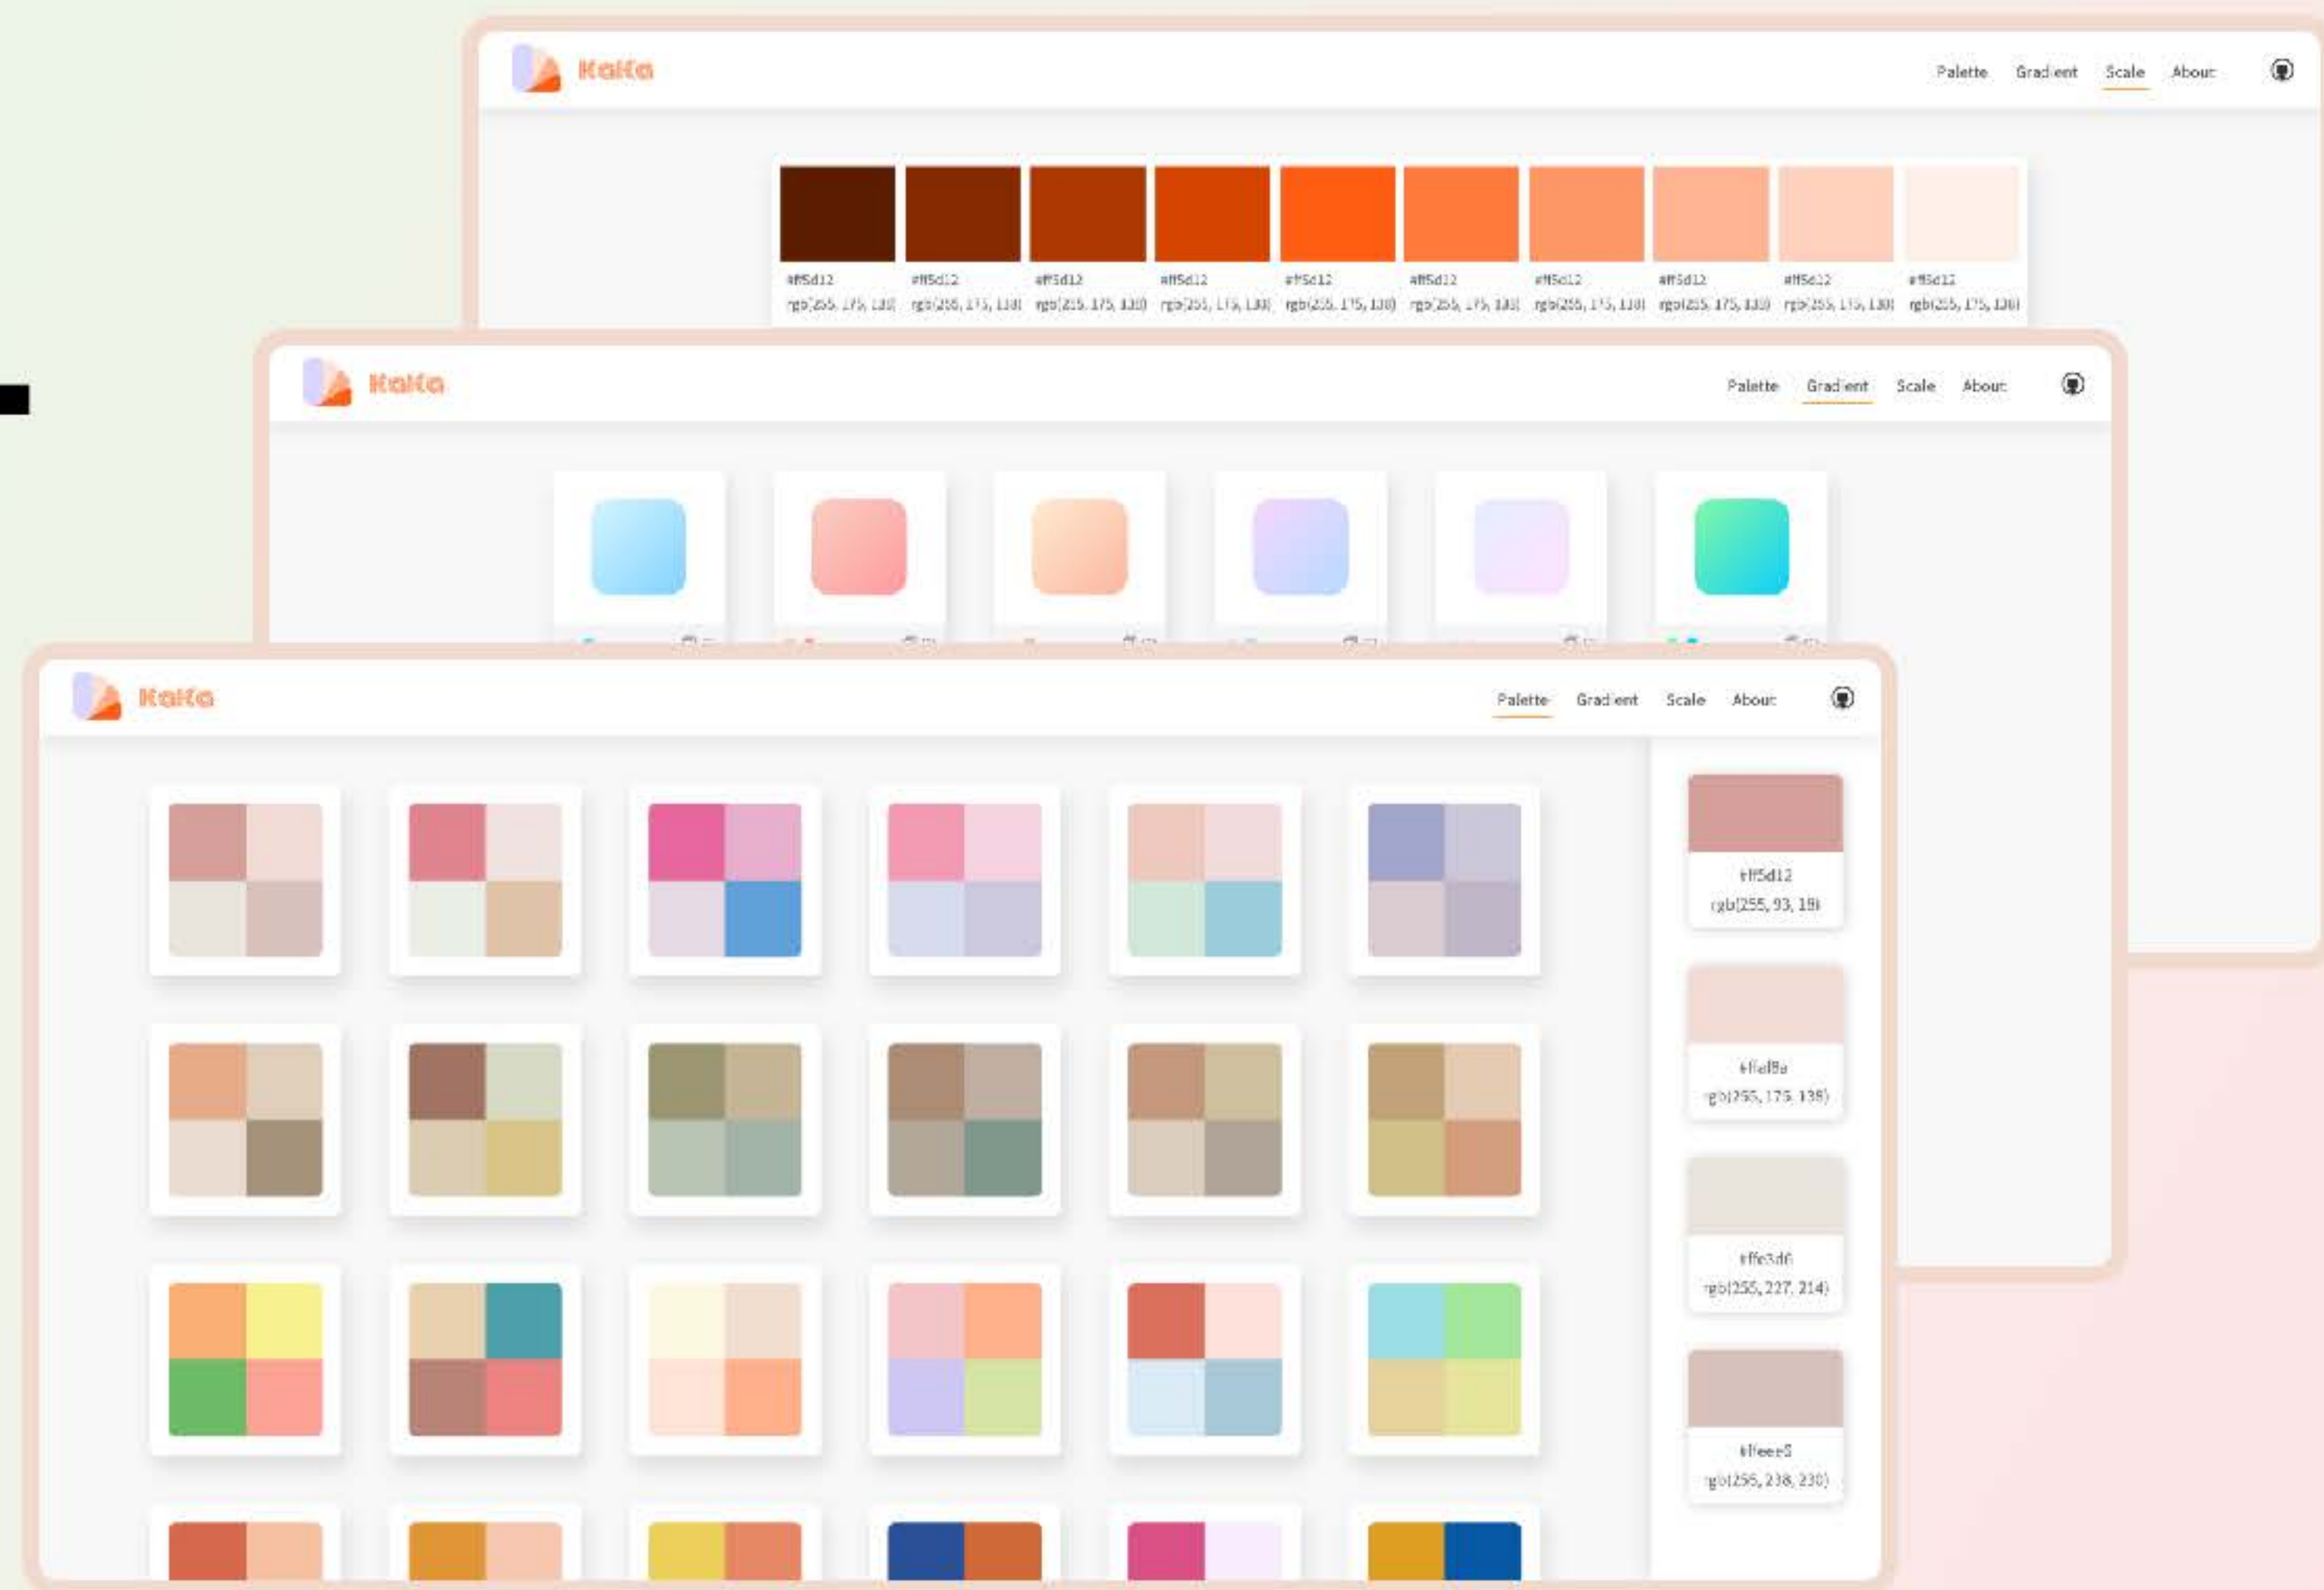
KaKa

Palette Gradient Scale About

#ff5d12 rgb(255, 175, 130)
#ff5d12 rgb(255, 175, 130)
#ff5d12 rgb(255, 175, 130)
#ff5d12 rgb(255, 175, 130)
#ff5d12 rgb(255, 175, 130)
#ff5d12 rgb(255, 175, 130)
#ff5d12 rgb(255, 175, 130)
#ff5d12 rgb(255, 175, 130)
#ff5d12 rgb(255, 175, 130)
#ff5d12 rgb(255, 175, 130)

KaKa

Palette Gradient Scale About

KaKa

Palette Gradient Scale About

#ff5d12
rgb(255, 93, 18)

#ffaf8a
rgb(255, 175, 138)

#ffe3d6
rgb(255, 227, 214)

#ffeee5
rgb(255, 238, 230)